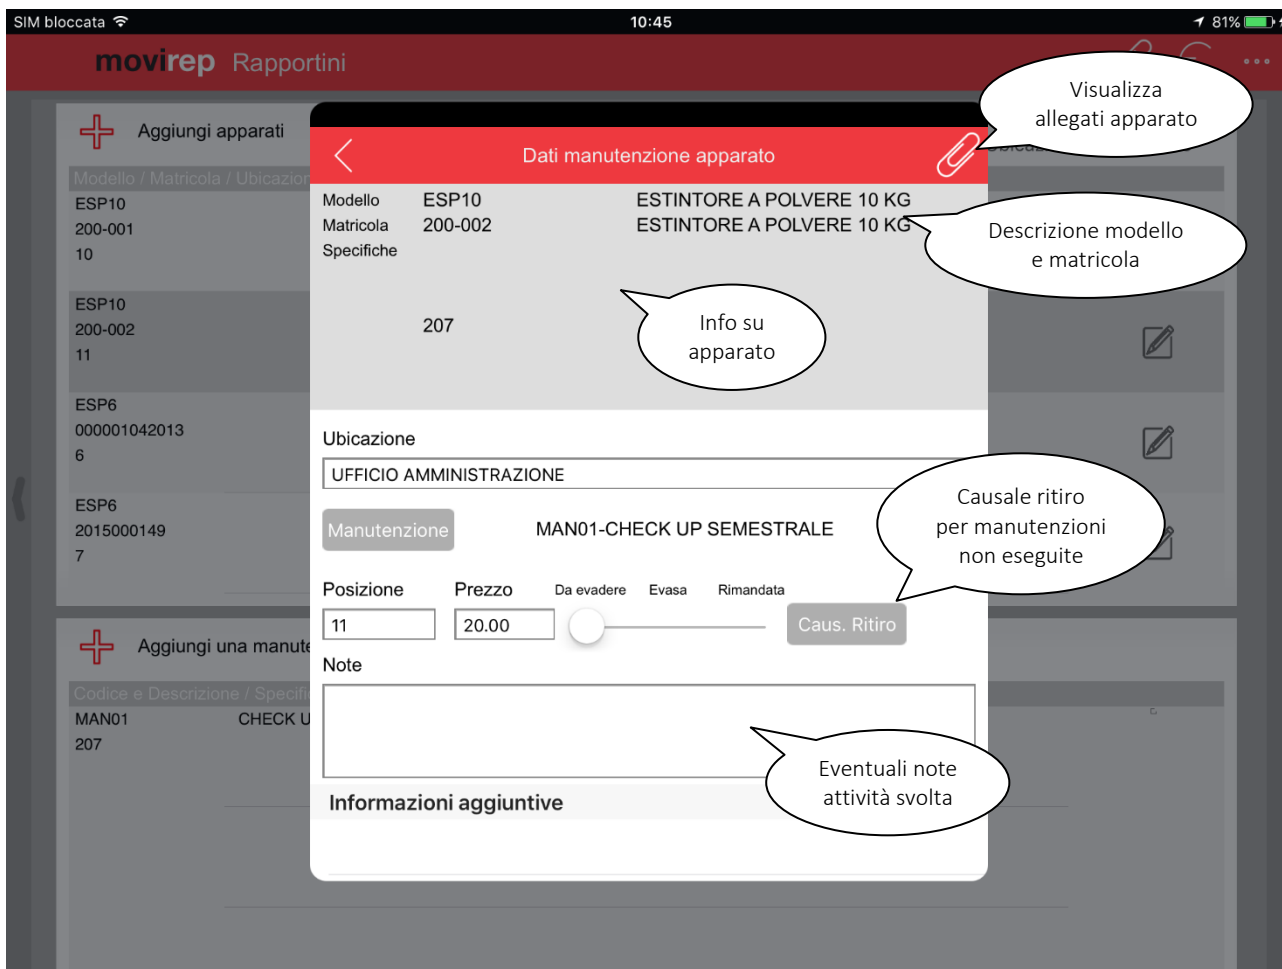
SIM bloccata 10:45 81%

movirep Rapportini

Aggiungi apparati

Modello / Matricola / Ubicazion

ESP10
200-001
10

ESP10
200-002
11

ESP6
000001042013
6

ESP6
2015000149
7

Aggiungi una manute

Codice e Descrizione / Specifi

MAN01 CHECK U
207

Dati manutenzione apparato

Visualizza allegati apparato

Modello ESP10 ESTINTORE A POLVERE 10 KG
Matricola 200-002 ESTINTORE A POLVERE 10 KG
Specifiche

Descrizione modello e matricola

207

Info su apparato

Ubicazione
UFFICIO AMMINISTRAZIONE

Causale ritiro per manutenzioni non eseguite

Manutenzione MAN01-CHECK UP SEMESTRALE

Posizione Prezzo Da evadere Evasa Rimandata
11 20.00 Caus. Ritiro

Note

Eventuali note attività svolta

Informazioni aggiuntive